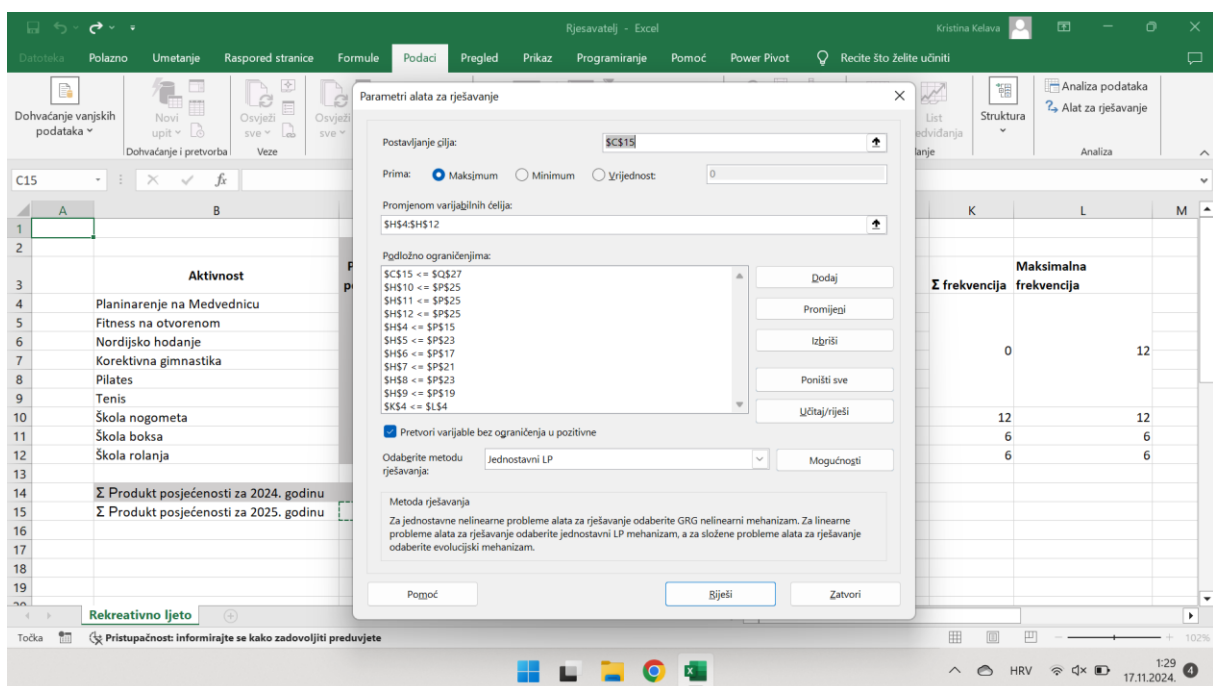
Rjesavatelj - Excel
Kristina Kelava

Datoteka Polazno Umetanje Raspored stranice Formule Podaci Pregled Prikaz Programiranje Pomoć Power Pivot Recite što želite učiniti

Dohvaćanje vanjskih podataka
Novi upit
Osvježi sve
Osvježi sve
Dohvaćanje i pretvorba
Veze
List predviđanja
Struktura
Analiza podataka
Alat za rješavanje
Analiza

C15

| | A | B | K | L | M |
|---|---|---|---|---|---|
| 1 | | | | | |
| 2 | | | | | |
| 3 | | Aktivnost | Σ frekvencija | Maksimalna frekvencija | |
| 4 | | Planinarenje na Medvednicu | | | |
| 5 | | Fitness na otvorenom | | | |
| 6 | | Nordijsko hodanje | 0 | 12 | |
| 7 | | Korektivna gimnastika | | | |
| 8 | | Pilates | | | |
| 9 | | Tenis | | | |
| 10 | | Škola nogometa | 12 | 12 | |
| 11 | | Škola boksa | 6 | 6 | |
| 12 | | Škola rolanja | 6 | 6 | |
| 13 | | | | | |
| 14 | | Σ Produkt posjećenosti za 2024. godinu | | | |
| 15 | | Σ Produkt posjećenosti za 2025. godinu | | | |
| 16 | | | | | |
| 17 | | | | | |
| 18 | | | | | |
| 19 | | | | | |

Parametri alata za rješavanje
Postavljanje cilja: $C$15
Prima: Maksimum Minimum Vrijednost: 0
Promjenom varijabilnih ćelija:
$H$4:$H$12
Podložno ograničenjima:
$C$15 <= $Q$27
$H$10 <= $P$25
$H$11 <= $P$25
$H$12 <= $P$25
$H$4 <= $P$15
$H$5 <= $P$23
$H$6 <= $P$17
$H$7 <= $P$21
$H$8 <= $P$23
$H$9 <= $P$19
$K$4 <= $L$4
Dodaj
Promijeni
Izbriši
Poništi sve
Učitaj/riješi
Pretvori varijable bez ograničenja u pozitivne
Odaberite metodu rješavanja: Jednostavni LP
Mogućnosti
Metoda rješavanja
Za jednostavne nelinearne probleme alata za rješavanje odaberite GRG nelinearni mehanizam. Za linearne probleme alata za rješavanje odaberite jednostavni LP mehanizam, a za složene probleme alata za rješavanje odaberite evolucijski mehanizam.
Pomoć Riješi Zatvori

Rekreativno ljeto
Točka Pristupačnost: informirajte se kako zadovoljiti preduvjete
102%
HRV 1:29 17.11.2024. 4